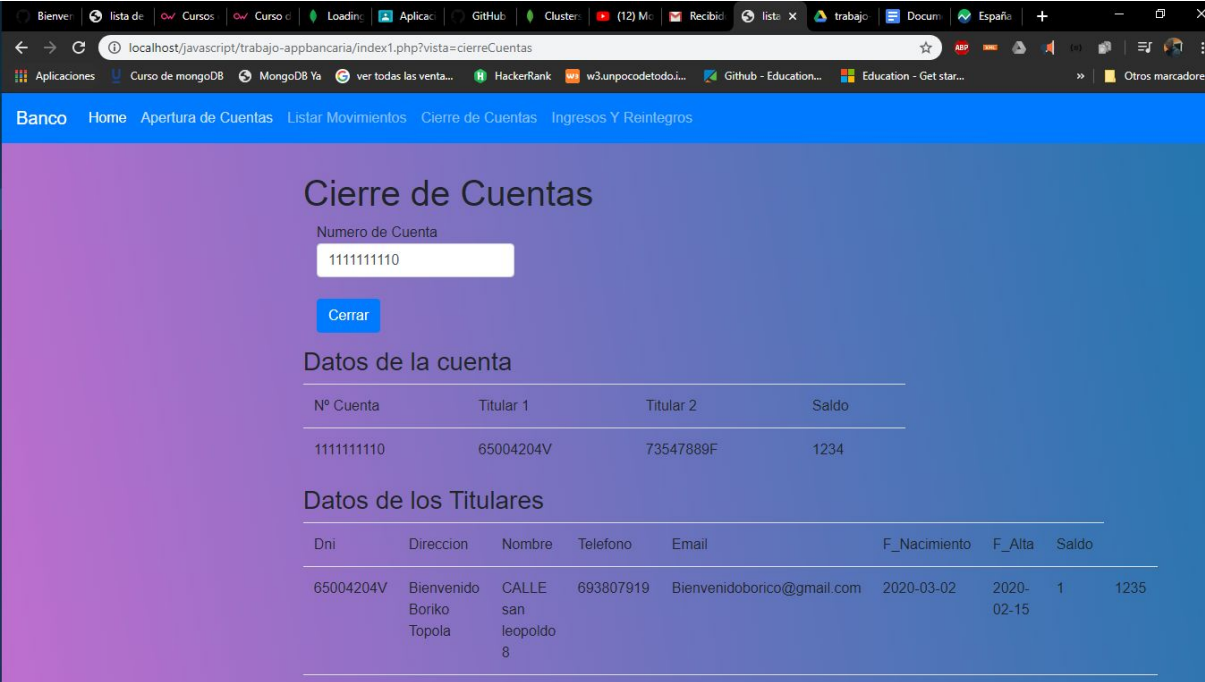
Bienver | lista de | Cursos | Curso c | Loadin | Aplicac | GitHub | Clusters | (12) Mo | Recibid | lista × | trabajo | Docum | España | +

localhost/javascript/trabajo-appbancaria/index1.php?vista=cierreCuentas

Aplicaciones | Curso de mongoDB | MongoDB Ya | ver todas las venta... | HackerRank | w3.unpocodetodo.i... | Github - Education... | Education - Get star... | » | Otros marcadores

Banco Home Apertura de Cuentas Listar Movimientos Cierre de Cuentas Ingresos Y Reintegros

Cierre de Cuentas

Numero de Cuenta

1111111110

Cerrar

Datos de la cuenta

| Nº Cuenta | Titular 1 | Titular 2 | Saldo |
|---|---|---|---|
| 1111111110 | 65004204V | 73547889F | 1234 |

Datos de los Titulares

| Dni | Direccion | Nombre | Telefono | Email | F_Nacimiento | F_Alta | Saldo | |
|---|---|---|---|---|---|---|---|---|
| 65004204V | Bienvenido Boriko Topola | CALLE san leopoldo 8 | 693807919 | Bienvenidoborico@gmail.com | 2020-03-02 | 2020-02-15 | 1 | 1235 |